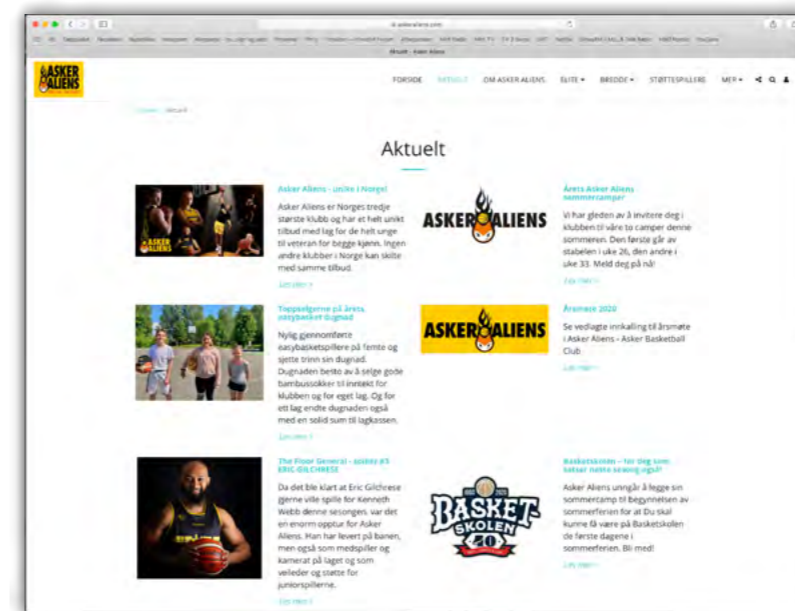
askeraliens.com

Aktuelt - Asker Aliens

ASKER ALIENS

FORSIDE AKTUELT OM ASKER ALIENS ELITE ▾ BREDDE ▾ STØTTESPILLERE MER ▾

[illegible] Aktuelt

Aktuelt

ASKER ALIENS

Asker Aliens - unike i Norge!

Asker Aliens er Norges tredje største klubb og har et helt unikt tilbud med lag for de helt unge til veteran for begge kjønn. Ingen andre klubber i Norge kan skilte med samme tilbud.

Les mer »

ASKER ALIENS

Årets Asker Aliens sommercamper

Vi har gleden av å invitere deg i klubben til våre to camper denne sommeren. Den første går av stabelen i uke 26, den andre i uke 33. Meld deg på nå!

Les mer »

Toppselgerne på årets easybasket dugnad

Nylig gjennomførte easybasketspillere på femte og sjette trinn sin dugnad. Dugnaden besto av å selge gode bambussokker til inntekt for klubben og for eget lag. Og for ett lag endte dugnaden også med en solid sum til lagkassen.

Les mer »

ASKER ALIENS

Årsmøte 2020

Se vedlagte innkalling til årsmøte i Asker Aliens - Asker Basketball Club.

Les mer »

The Floor General - spiller #3 ERIC GILCHRESE

Da det ble klart at Eric Gilchrese gjerne ville spille for Kenneth Webb denne sesongen, var det en enorm opptur for Asker Aliens. Han har levert på banen, men også som medspiller og kamerat på laget og som veileder og støtte for juniorspillerne.

Les mer »

BASKET SKOLEN 40

Basketskolen - for deg som savner neste sesong også?

Asker Aliens unngår å legge sin sommercamp til begynnelsen av sommerferien for at Du skal kunne få være på Basketskolen de første dagene i sommerferien. Bli med!

Les mer »